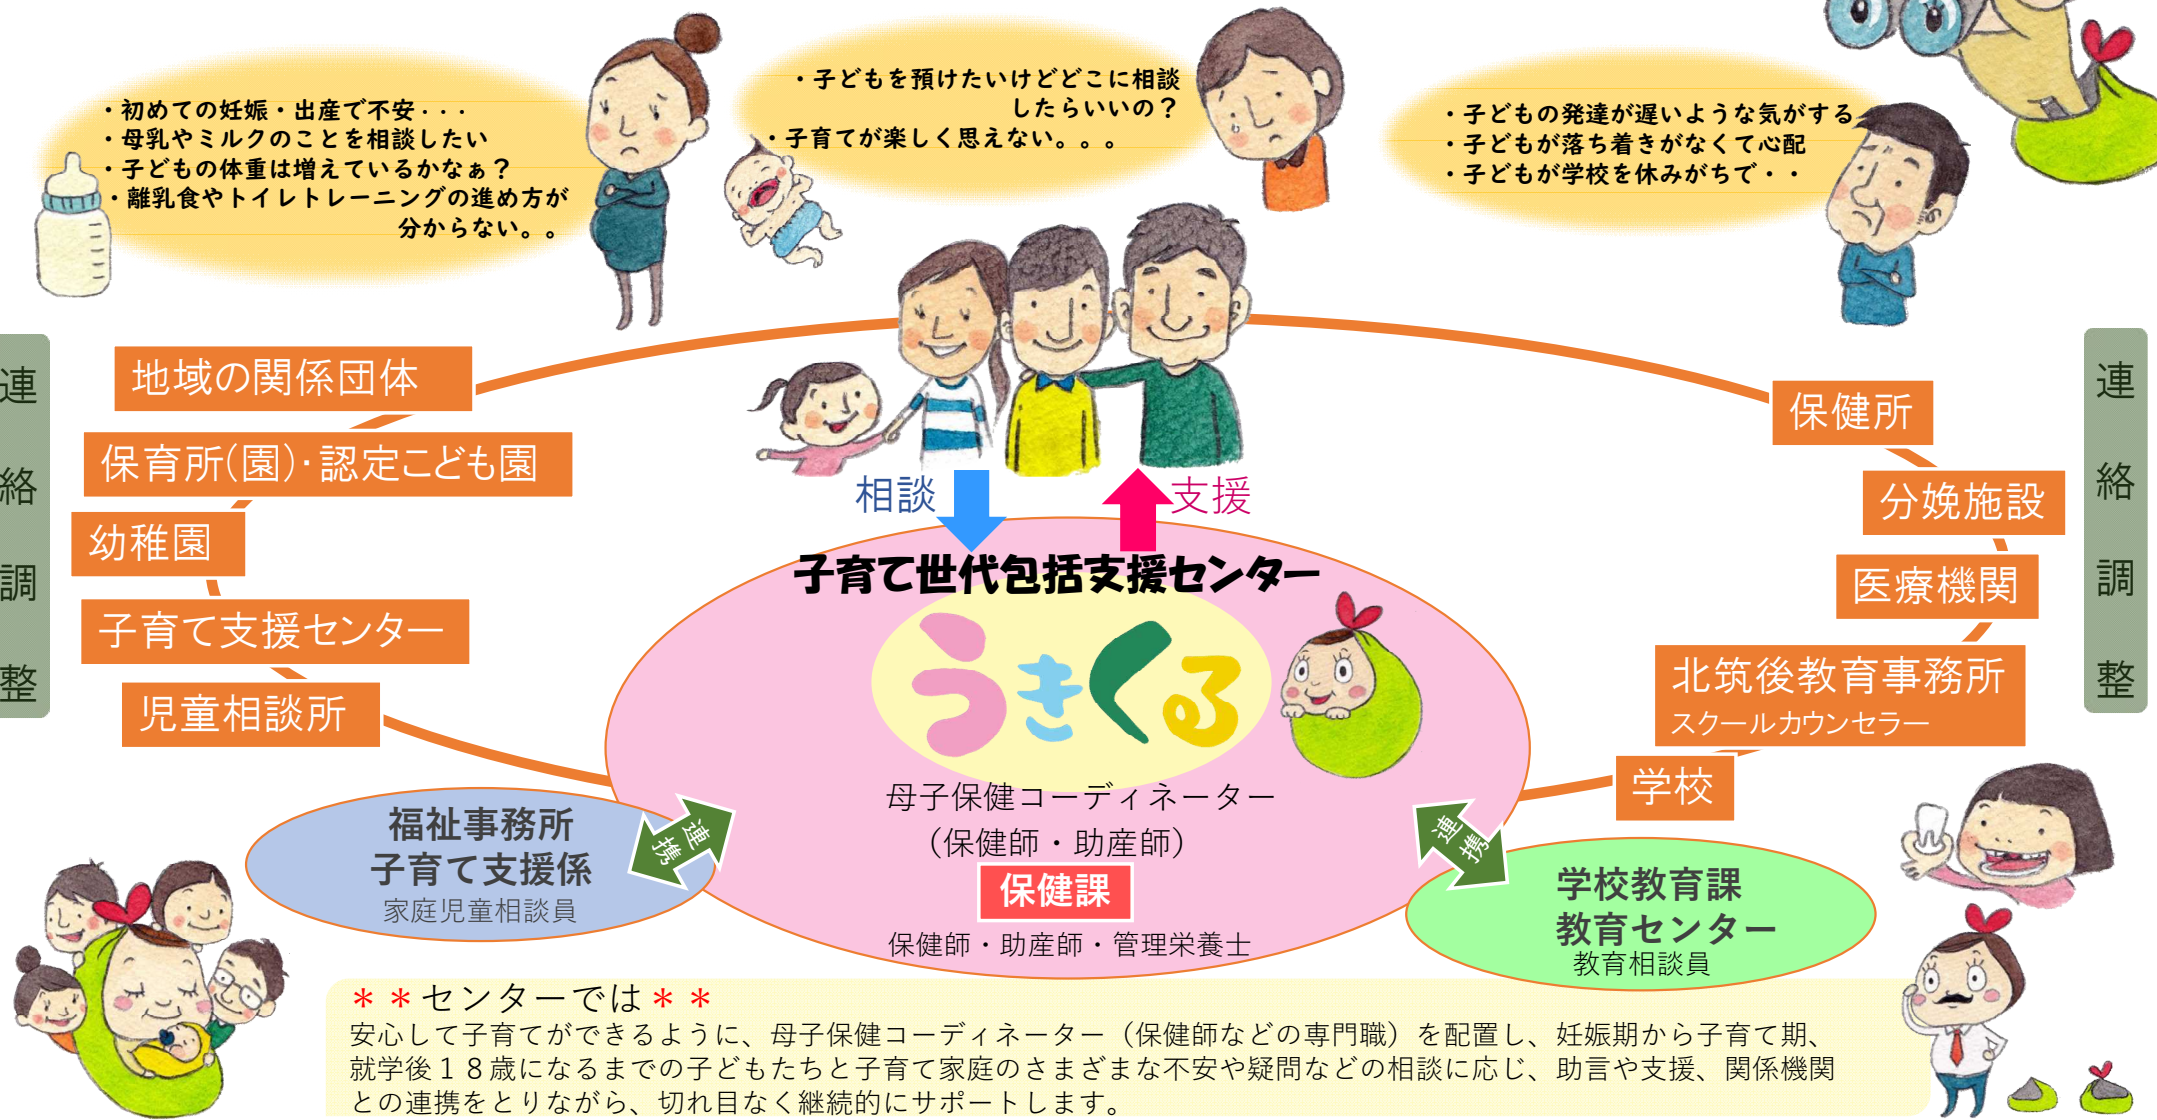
・初めての妊娠・出産で不安・・・
・母乳やミルクのことを相談したい
・子どもの体重は増えているかなぁ？
・離乳食やトイレトレーニングの進め方が分からない。。

・子どもを預けたいけどどこに相談したらいいの？
・子育てが楽しく思えない。。。

・子どもの発達が遅いような気がする
・子どもが落ち着きがなくて心配
・子どもが学校を休みがちで・・

連絡調整

地域の関係団体
保育所(園)･認定こども園
幼稚園
子育て支援センター
児童相談所

相談
支援

子育て世代包括支援センター
うきくる
母子保健コーディネーター
（保健師・助産師）
保健課
保健師・助産師・管理栄養士

連絡調整

保健所
分娩施設
医療機関
北筑後教育事務所
スクールカウンセラー
学校

福祉事務所
子育て支援係
家庭児童相談員

連携

連携

学校教育課
教育センター
教育相談員

＊＊センターでは＊＊
安心して子育てができるように、母子保健コーディネーター（保健師などの専門職）を配置し、妊娠期から子育て期、就学後１８歳になるまでの子どもたちと子育て家庭のさまざまな不安や疑問などの相談に応じ、助言や支援、関係機関との連携をとりながら、切れ目なく継続的にサポートします。